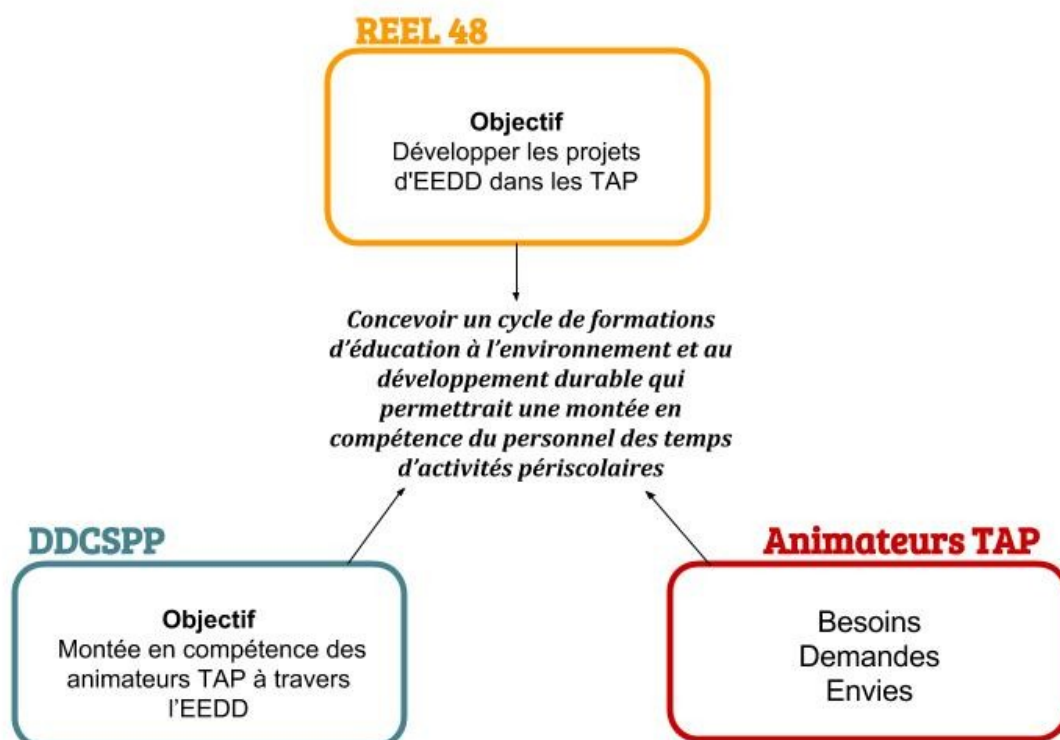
REEL 48

Objectif
Développer les projets d'EEDD dans les TAP

Concevoir un cycle de formations d'éducation à l'environnement et au développement durable qui permettrait une montée en compétence du personnel des temps d'activités périscolaires

DDCSPP

Objectif
Montée en compétence des animateurs TAP à travers l'EEDD

Animateurs TAP

Besoins
Demandes
Envies